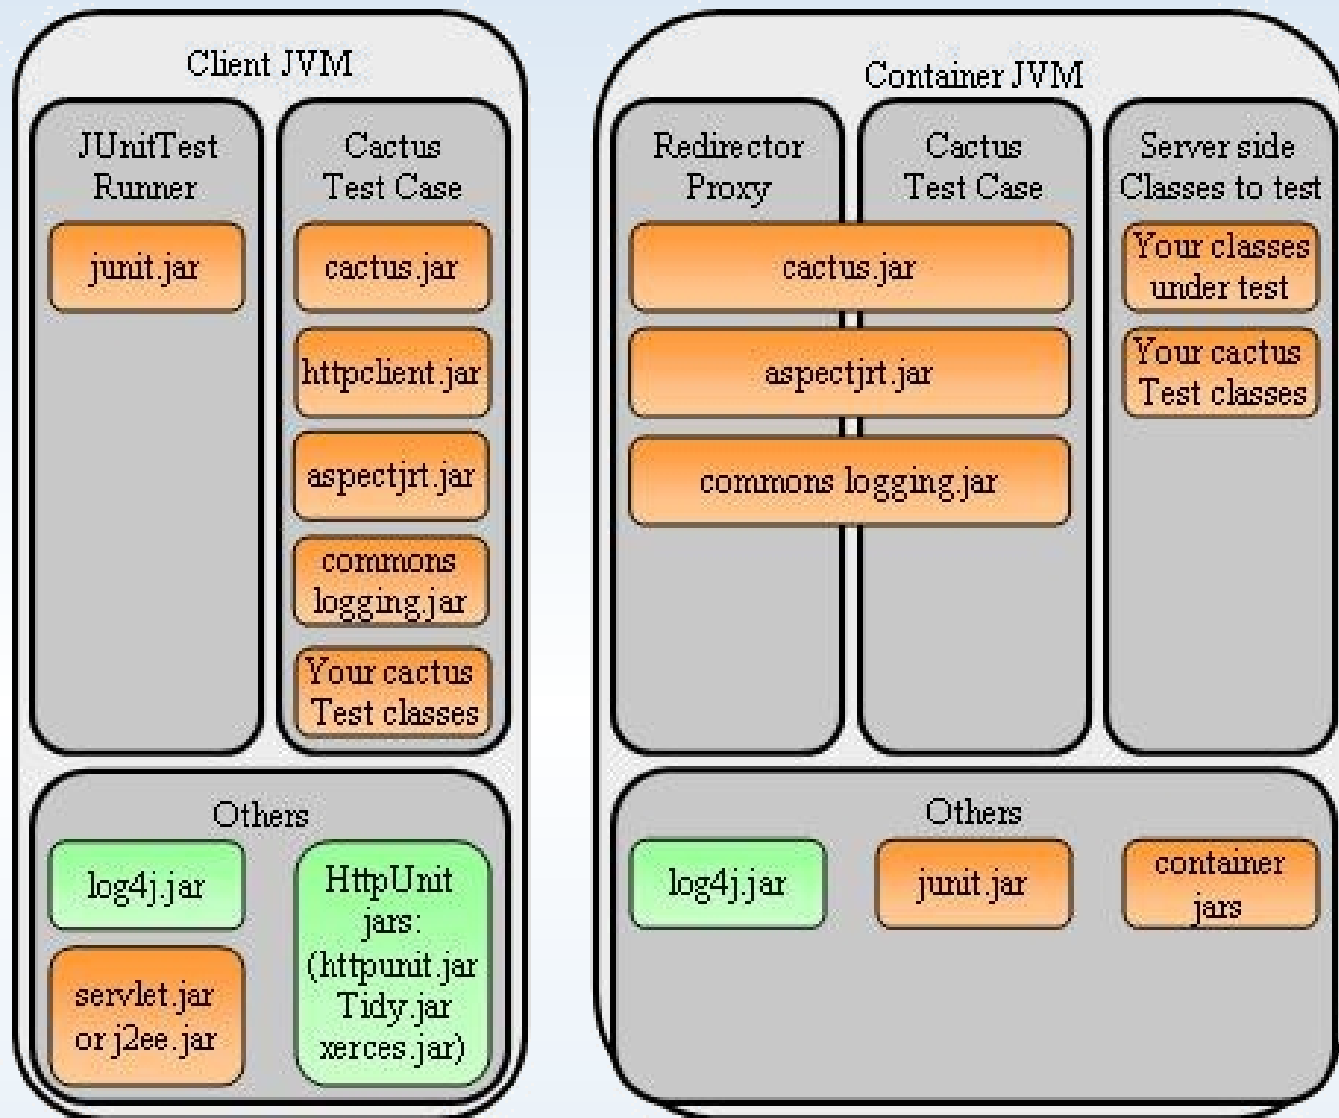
Client JVM

JUnitTest Runner

junit.jar

Cactus Test Case

cactus.jar

httpclient.jar

aspectjrt.jar

commons logging.jar

Your cactus Test classes

Others

log4j.jar

servlet.jar or j2ee.jar

HttpUnit jars: (httpunit.jar Tidy.jar xerces.jar)

Container JVM

Redirector Proxy

Cactus Test Case

Server side Classes to test

cactus.jar

aspectjrt.jar

commons logging.jar

Your classes under test

Your cactus Test classes

Others

log4j.jar

junit.jar

container jars